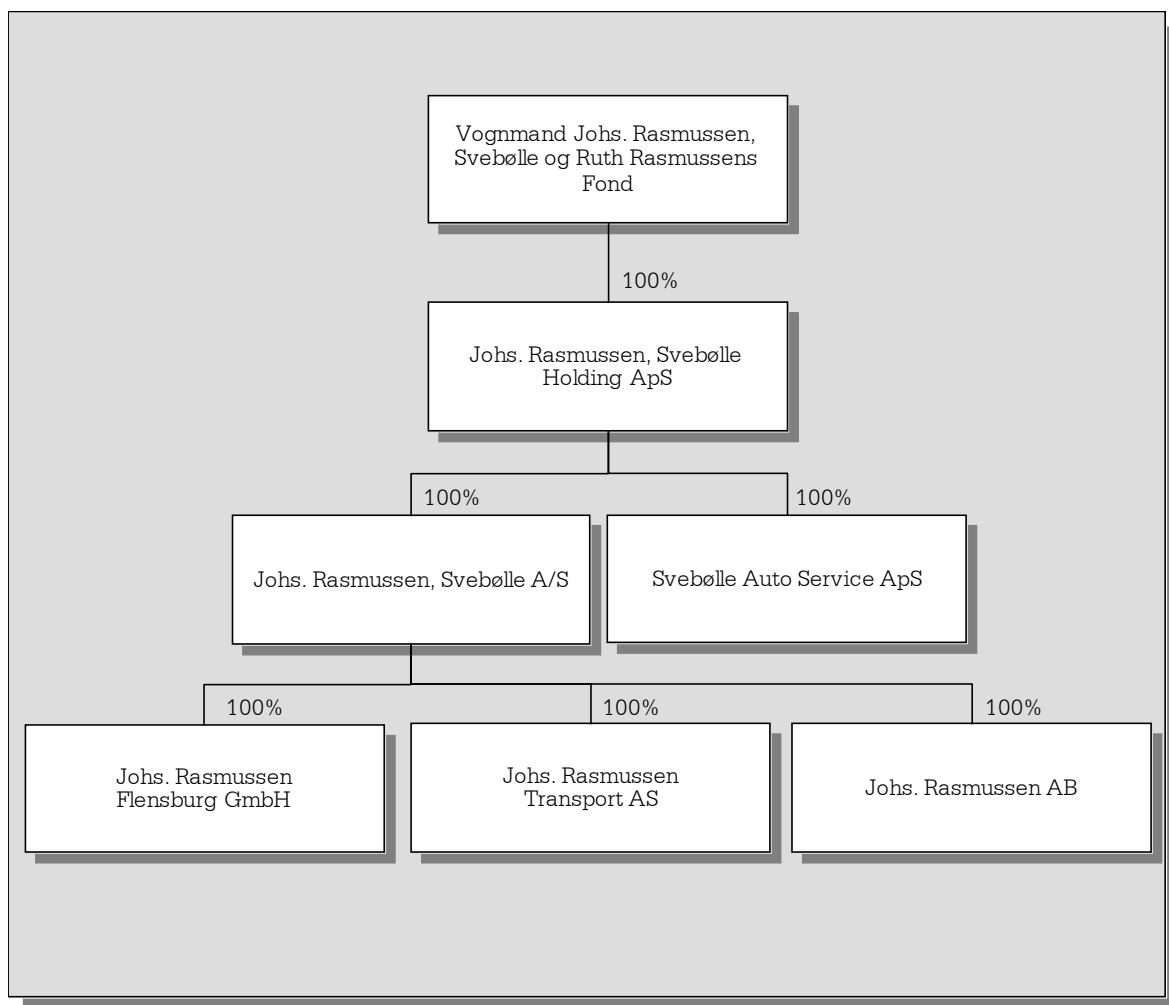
Vognmand Johs. Rasmussen, Svebølle og Ruth Rasmussens Fond

100%

Johs. Rasmussen, Svebølle Holding ApS

100%

100%

Johs. Rasmussen, Svebølle A/S

Svebølle Auto Service ApS

100%

100%

100%

Johs. Rasmussen Flensburg GmbH

Johs. Rasmussen Transport AS

Johs. Rasmussen AB